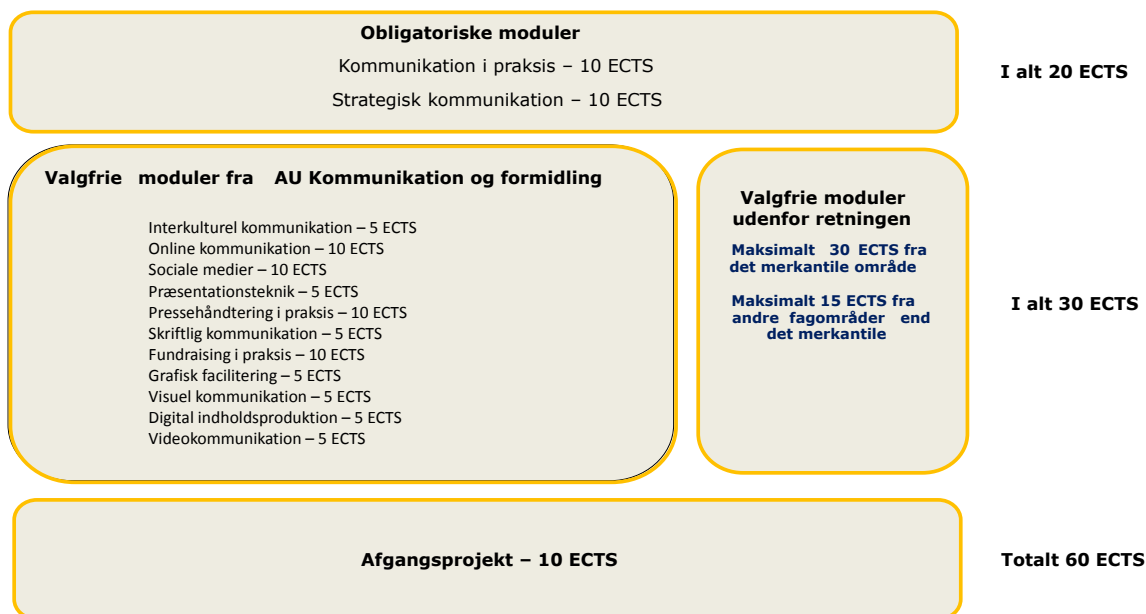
Obligatoriske moduler

Kommunikation i praksis – 10 ECTS

Strategisk kommunikation – 10 ECTS

I alt 20 ECTS

Valgfrie moduler fra AU Kommunikation og formidling

Interkulturel kommunikation – 5 ECTS
Online kommunikation – 10 ECTS
Sociale medier – 10 ECTS
Præsentationsteknik – 5 ECTS
Pressehåndtering i praksis – 10 ECTS
Skriftlig kommunikation – 5 ECTS
Fundraising i praksis – 10 ECTS
Grafisk facilitering – 5 ECTS
Visuel kommunikation – 5 ECTS
Digital indholdsproduktion – 5 ECTS
Videokommunikation – 5 ECTS

Valgfrie moduler udenfor retningen

Maksimalt 30 ECTS fra det merkantile område

Maksimalt 15 ECTS fra andre fagområder end det merkantile

I alt 30 ECTS

Afgangsprojekt – 10 ECTS

Totalt 60 ECTS